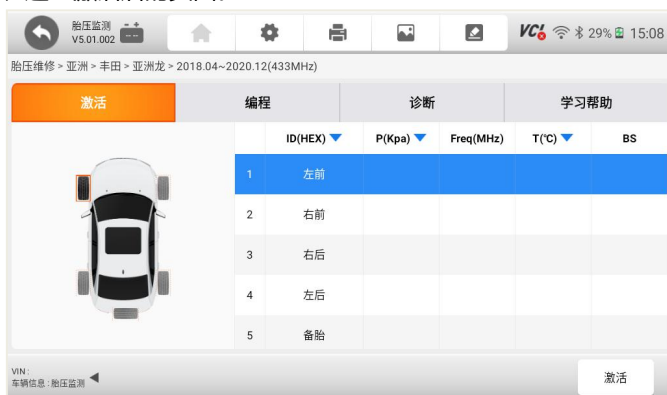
胎压监测
V5.01.002

VCI 29% 15:08

胎压维修 > 亚洲 > 丰田 > 亚洲龙 > 2018.04~2020.12(433MHz)

激活 | 编程 | 诊断 | 学习帮助

| | ID(HEX) | P(Kpa) | Freq(MHz) | T(℃) | BS |
|---|---|---|---|---|---|
| 1 | 左前 | | | | |
| 2 | 右前 | | | | |
| 3 | 右后 | | | | |
| 4 | 左后 | | | | |
| 5 | 备胎 | | | | |

VIN :
车辆信息 : 胎压监测

激活